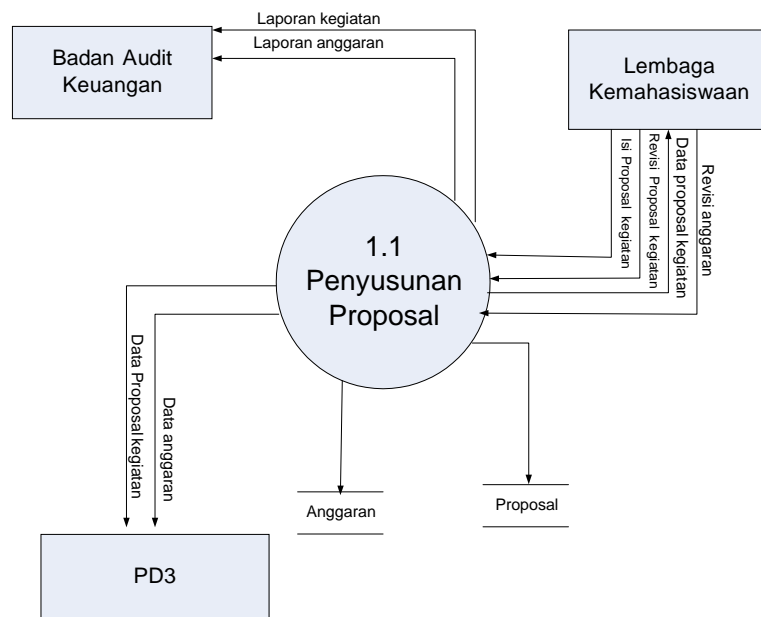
Badan Audit Keuangan

Laporan kegiatan

Laporan anggaran

Lembaga Kemahasiswaan

Isi Proposal kegiatan

Revisi Proposal kegiatan

Data proposal kegiatan

Revisi anggaran

1.1 Penyusunan Proposal

Data Proposal kegiatan

Data anggaran

Anggaran

Proposal

PD3